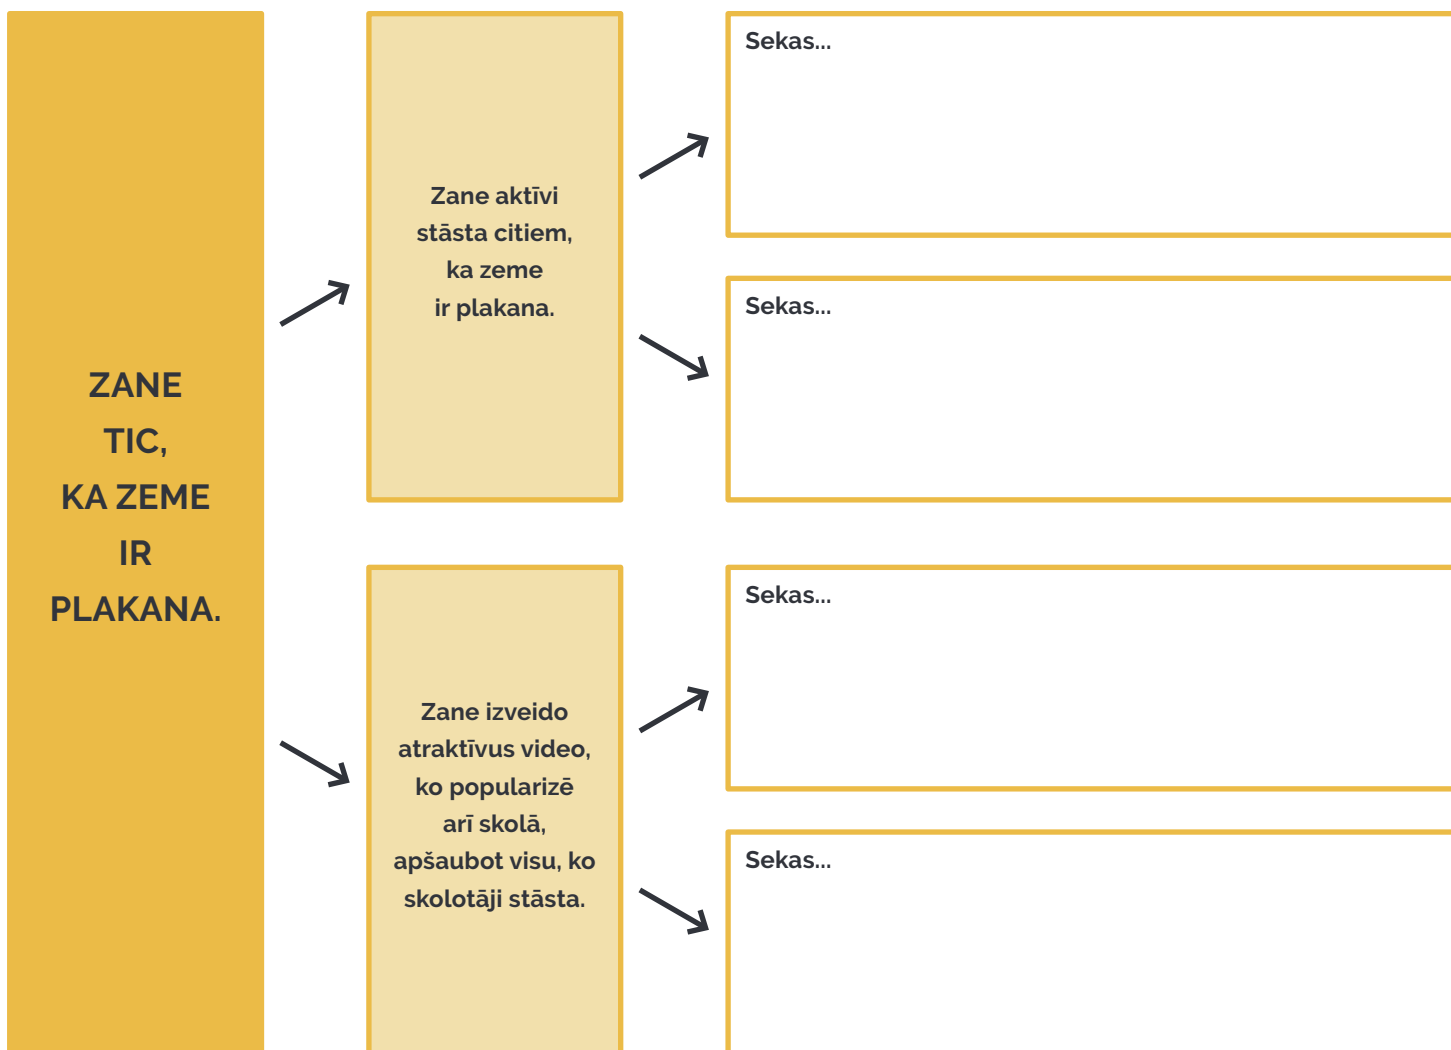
ZANE TIC, KA ZEME IR PLAKANA.

Zane aktīvi stāsta citiem, ka zeme ir plakana.

Sekas...

Sekas...

Zane izveido atraktīvus video, ko popularizē arī skolā, apšaubot visu, ko skolotāji stāsta.

Sekas...

Sekas...